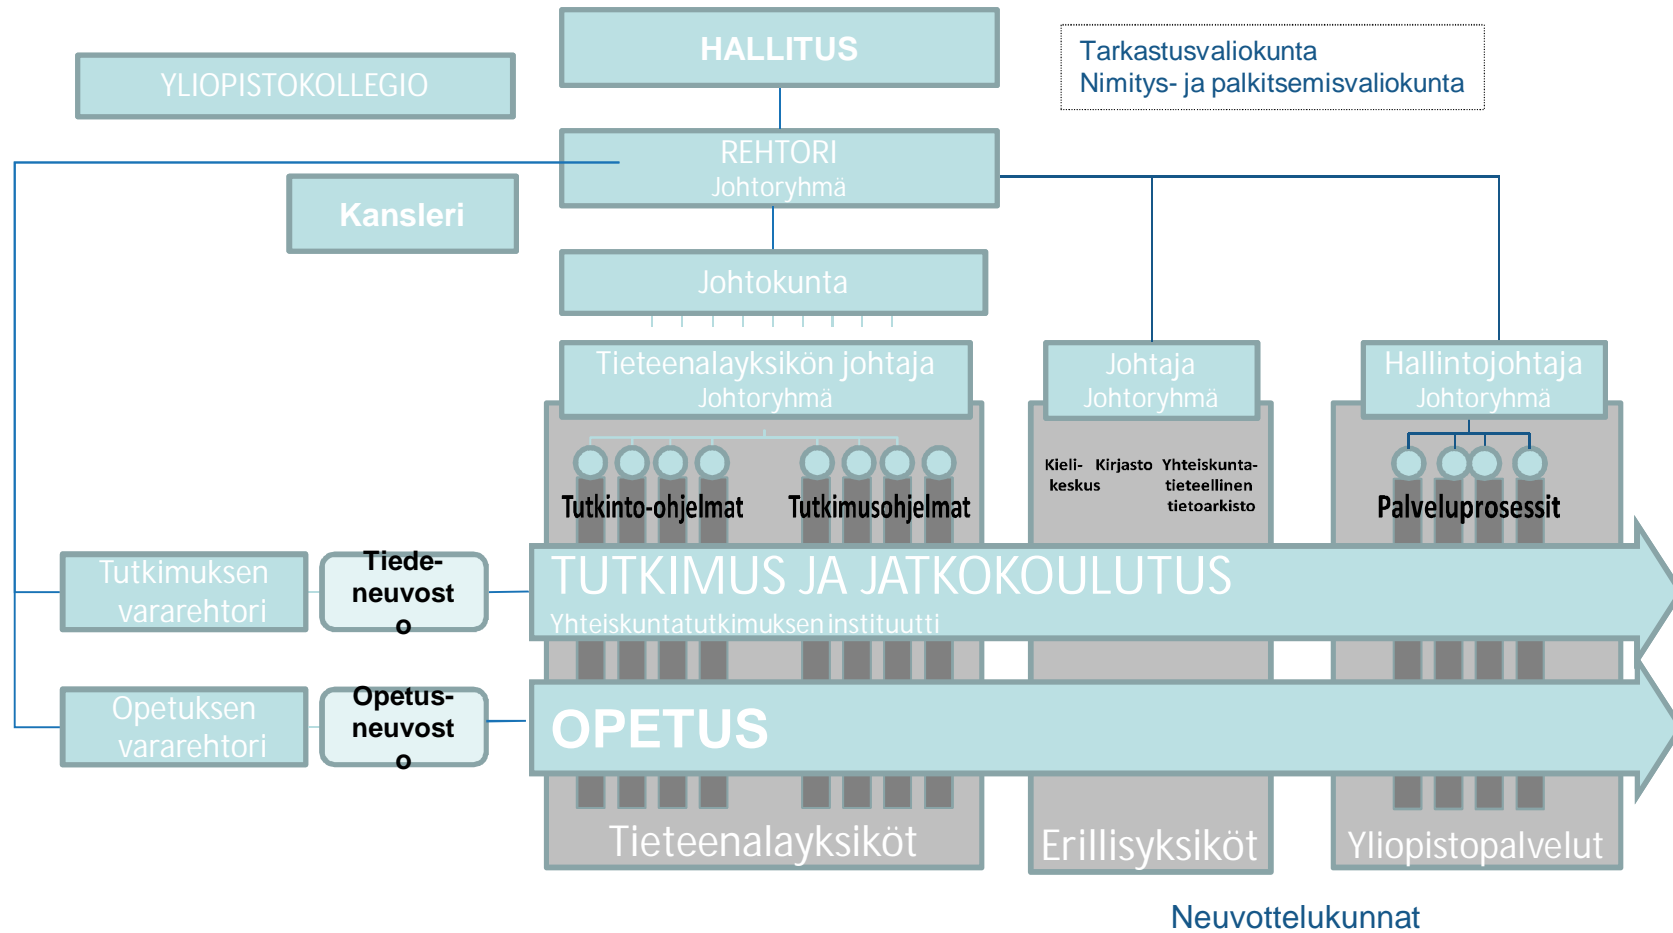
HALLITUS

YLIOPISTOKOLLEGIO

Tarkastusvaliokunta
Nimitys- ja palkitsemisvaliokunta

REHTORI
Johtoryhmä

Kansleri

Johtokunta

Tieteenalayksikön johtaja
Johtoryhmä

Johtaja
Johtoryhmä

Hallintojohtaja
Johtoryhmä

Tutkinto-ohjelmat

Tutkimusohjelmat

Kieli-keskus

Kirjasto

Yhteiskunta-tieteellinen tietoarkisto

Palveluprosessit

Tutkimuksen vararehtori

Tiede-neuvosto

TUTKIMUS JA JATKOKOULUTUS
Yhteiskuntatutkimuksen instituutti

Opetuksen vararehtori

Opetus-neuvosto

OPETUS

Tieteenalayksiköt

Erillisyksiköt

Yliopistopalvelut

Neuvottelukunnat